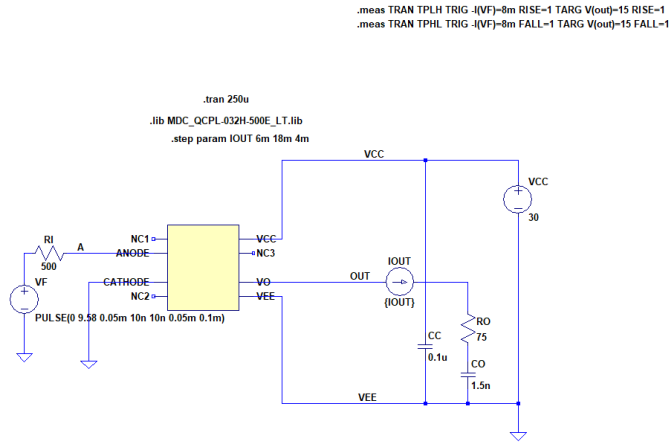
.meas TRAN TPLH TRIG -I(VF)=8m RISE=1 TARG V(out)=15 RISE=1
.meas TRAN TPHL TRIG -I(VF)=8m FALL=1 TARG V(out)=15 FALL=1

.tran 250u

.lib MDC_QCPL-032H-500E_LT.lib

.step param IOUT 6m 18m 4m

VCC

VCC

30

RI

500

A

NC1

ANODE

CATHODE

NC2

VCC

NC3

VO

VEE

OUT

IOUT

{IOUT}

VF

PULSE(0 9.58 0.05m 10n 10n 0.05m 0.1m)

CC

0.1u

RO

75

CO

1.5n

VEE